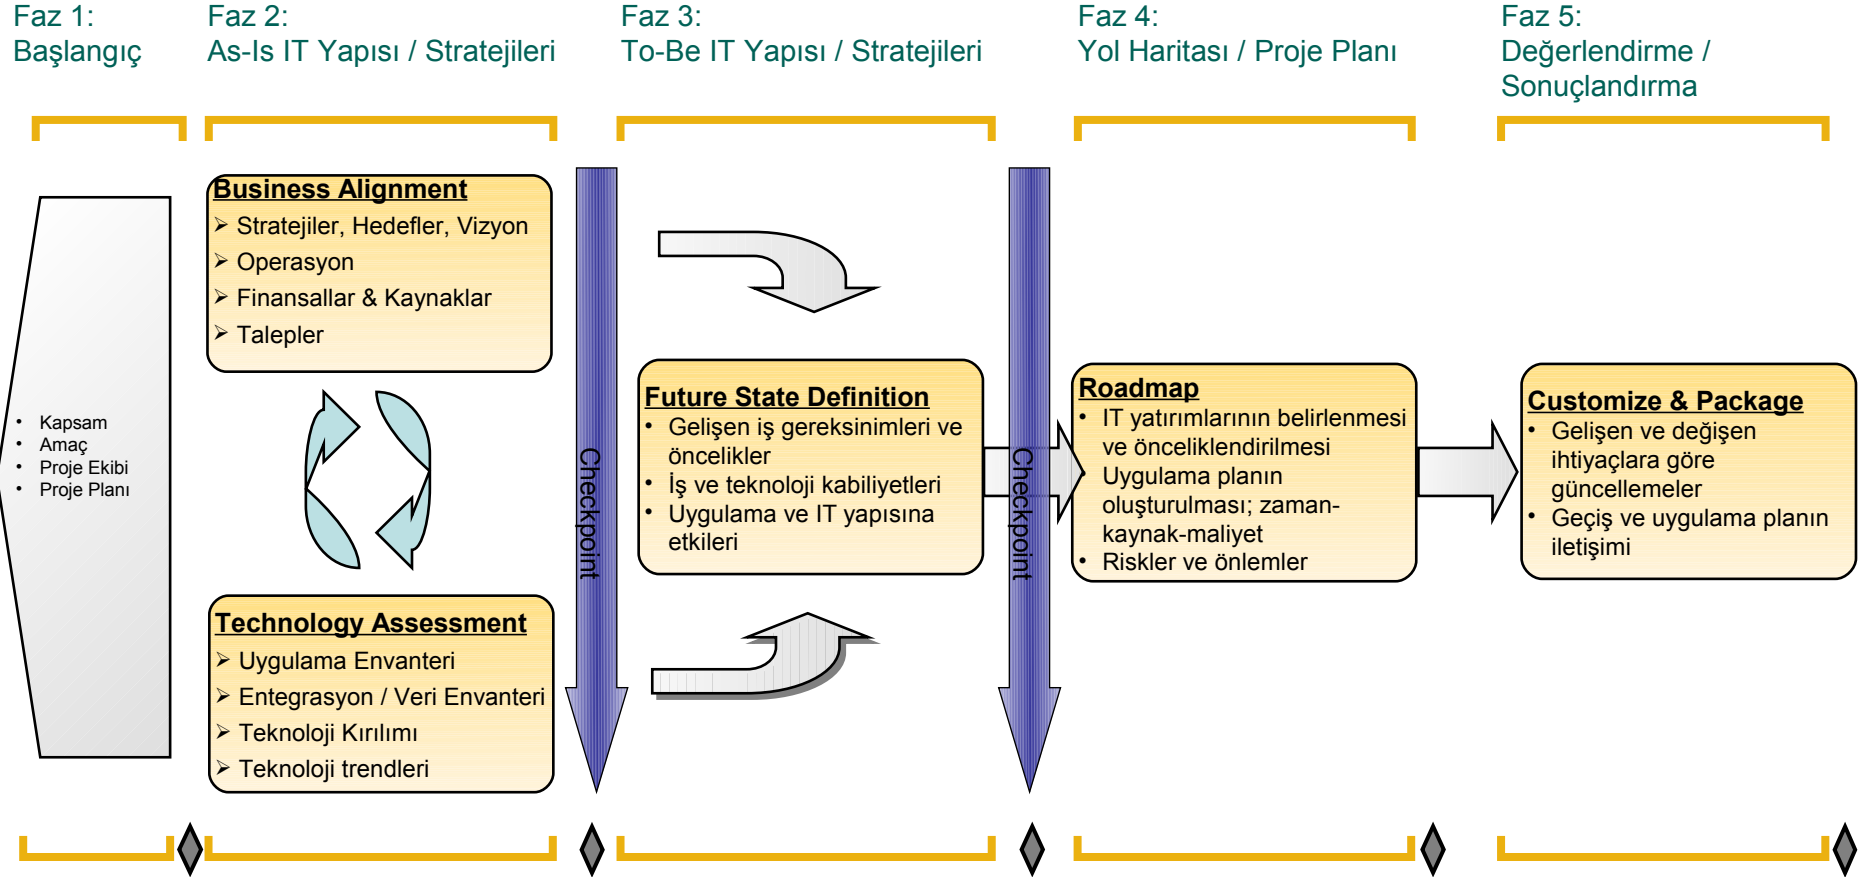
Faz 1:
Başlangıç

Faz 2:
As-Is IT Yapısı / Stratejileri

Faz 3:
To-Be IT Yapısı / Stratejileri

Faz 4:
Yol Haritası / Proje Planı

Faz 5:
Değerlendirme / Sonuçlandırma

- Kapsam
- Amaç
- Proje Ekibi
- Proje Planı

Business Alignment
- Stratejiler, Hedefler, Vizyon
- Operasyon
- Finansallar & Kaynaklar
- Talepler

Technology Assessment
- Uygulama Envanteri
- Entegrasyon / Veri Envanteri
- Teknoloji Kırılımı
- Teknoloji trendleri

Checkpoint

Future State Definition
- Gelişen iş gereksinimleri ve öncelikler
- İş ve teknoloji kabiliyetleri
- Uygulama ve IT yapısına etkileri

Checkpoint

Roadmap
- IT yatırımlarının belirlenmesi ve önceliklendirilmesi
- Uygulama planın oluşturulması; zaman-kaynak-maliyet
- Riskler ve önlemler

Customize & Package
- Gelişen ve değişen ihtiyaçlara göre güncellemeler
- Geçiş ve uygulama planın iletişimi